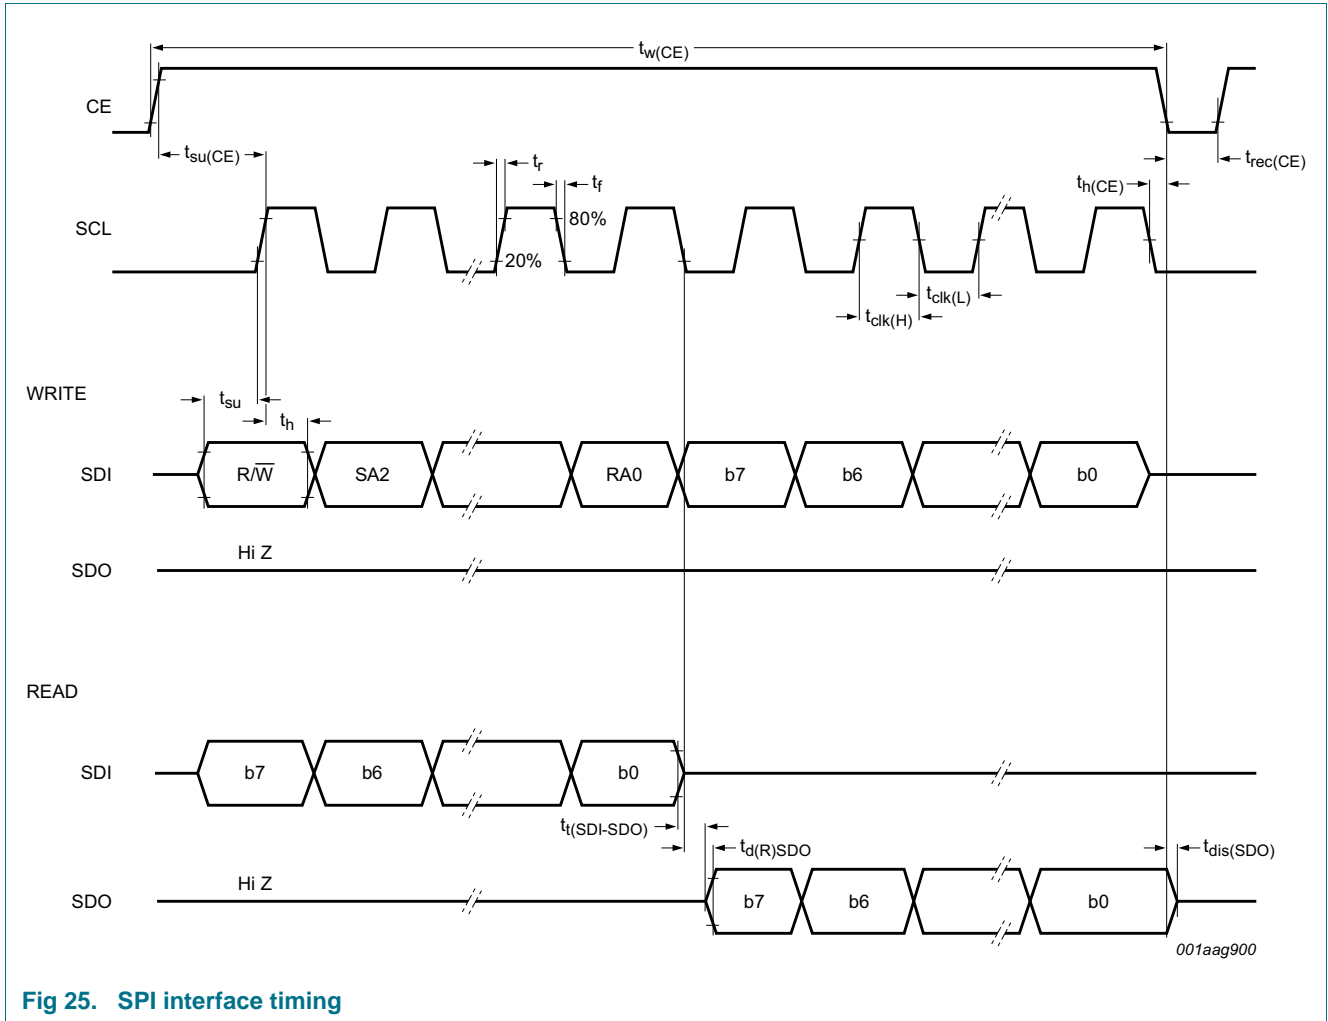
$t_{w(CE)}$

CE

$t_{su(CE)}$

$t_{rec(CE)}$

$t_r$

$t_f$

$t_{h(CE)}$

SCL

80%

20%

$t_{clk(L)}$

$t_{clk(H)}$

WRITE

$t_{su}$

$t_h$

SDI

$R/\overline{W}$

SA2

RA0

b7

b6

b0

SDO

Hi Z

READ

SDI

b7

b6

b0

$t_{t(SDI-SDO)}$

$t_{d(R)SDO}$

$t_{dis(SDO)}$

SDO

Hi Z

b7

b6

b0

001aag900

Fig 25. SPI interface timing